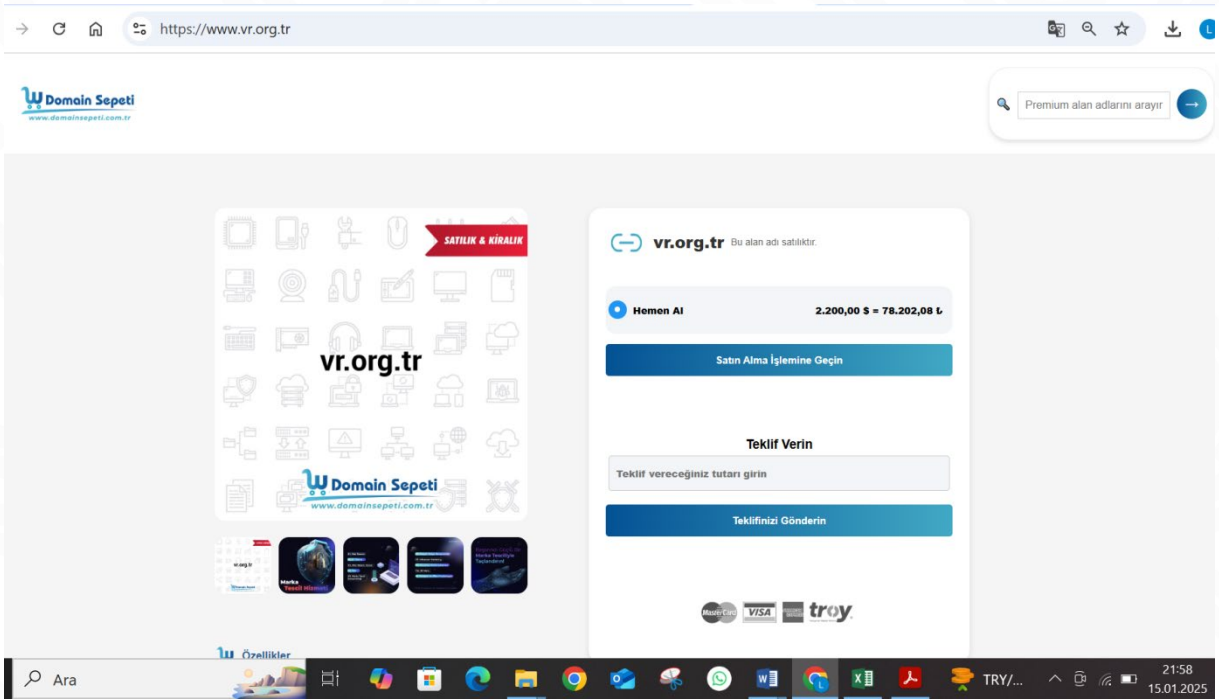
https://www.vr.org.tr

Domain Sepeti
www.domainsepeti.com.tr

Premium alan adlarını arayır

SATILIK & KİRALIK

vr.org.tr

Domain Sepeti
www.domainsepeti.com.tr

vr.org.tr Bu alan adı satılıktır.

Hemen Al 2.200,00 $ = 78.202,08 ₺

Satın Alma İşlemine Geçin

Teklif Verin

Teklif vereceğiniz tutarı girin

Teklifinizi Gönderin

MasterCard VISA troy

Özellikler

Ara

TRY/...

21:58
15.01.2025